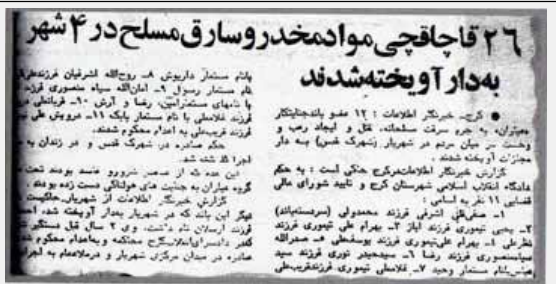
۲۶ قاچاقچی موادمخدر و سارق مسلح در ۴ شهر بهدار آویخته شدند

کرج ـ خبرنگار اطلاعات: ۱۲ عضو باندجنایتکار «میثاق» به جرم سرقت مسلحانه، قتل و ایجاد رعب و وحشت در میان مردم در شهریار (بخش قدس) به دار مجازات آویخته شدند.

گزارش خبرنگار اطلاعات حاکی است: به حکم دادگاه انقلاب اسلامی شهرستان کرج و تأیید شورای عالی قضایی ۱۱ نفر به اسامی:

۱ـ صفی‌علی اشرفی فرزند محمدولی (سرمستانه) ۲ـ یحیی تیموری فرزند ایاز ۳ـ بهرام علی تیموری فرزند نظرعلی ۴ـ بهرام علی‌تیموری فرزند یوسفعلی ۵ـ عمرالله سیامنصوری فرزند رضا ۶ـ سیدحیدر نوری فرزند سید حسن نام مستعار وحید ۷ـ غلامعلی تیموری فرزندنجفعلی

نام مستعار داریوش ۸ـ روح‌الله اشرفیان فرزند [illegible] نام مستعار رسول ۹ـ امان‌الله سیاه منصوری فرزند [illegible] با شهرت مستعار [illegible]، رضا و آرش ۱۰ـ قربانعلی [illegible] فرزند غلامعلی با نام مستعار بابک ۱۱ـ درویش علی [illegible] فرزند قربعلی به اعدام محکوم شدند.

حکم صادره در شهرک قدس و در زندان به اجرا گذاشته شد.

این عده که از عصر شروع شده بودند تحت گروه میثاق به جنایت‌های هولناکی دست زده بودند.

گزارش خبرنگار اطلاعات از شهریار، حکایت دارد: این باند که در شهریار بدار آویخته شد، اسم فرزند ارسلان نام داشت، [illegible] و ۲ سال قبل دستگیر شد. کشتن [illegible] دادسرای انقلاب اسلامی کرج محاکمه و به اعدام محکوم شد. حکم صادره در میدان مرکزی شهریار و در ملاعام به اجرا درآمد.